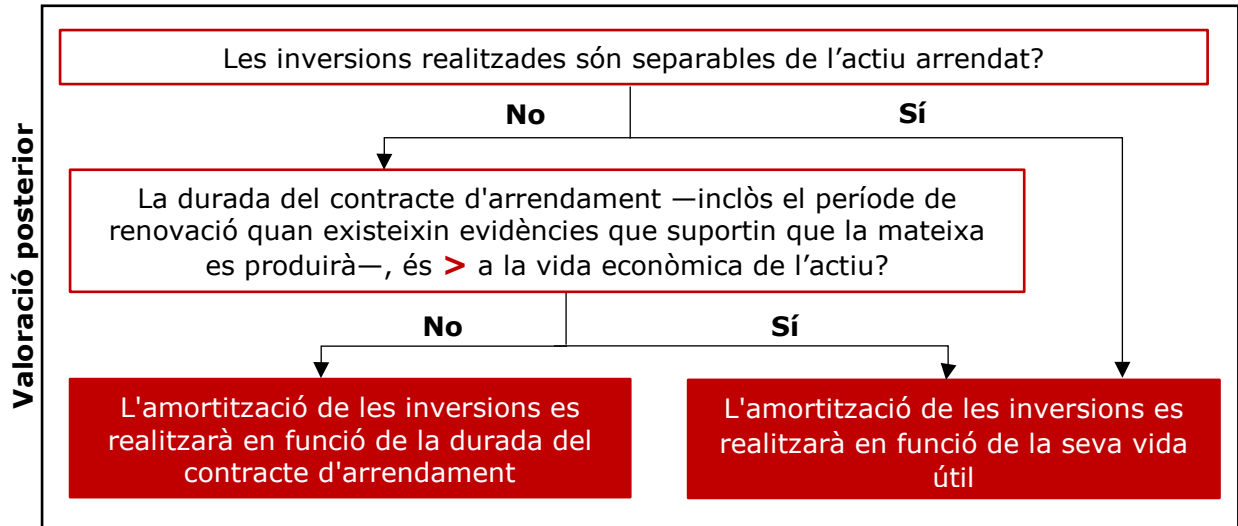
Valoració posterior

Les inversions realitzades són separables de l’actiu arrendat?

No

Sí

La durada del contracte d'arrendament —inclòs el període de renovació quan existeixin evidències que suportin que la mateixa es produirà—, és > a la vida econòmica de l’actiu?

No

Sí

L'amortització de les inversions es realitzarà en funció de la durada del contracte d'arrendament

L'amortització de les inversions es realitzarà en funció de la seva vida útil